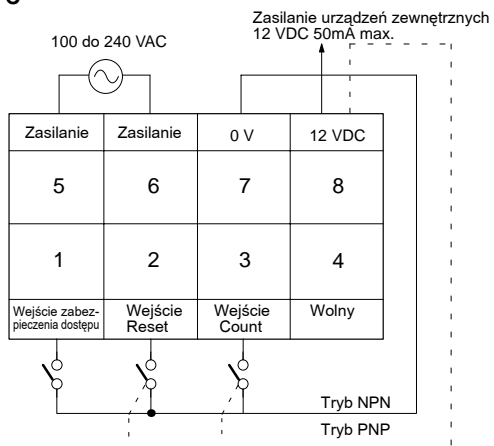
Zasilanie urządzeń zewnętrznych
12 VDC 50mA max.

100 do 240 VAC

| Zasilanie | Zasilanie | 0 V | 12 VDC |
|---|---|---|---|
| 5 | 6 | 7 | 8 |
| 1 | 2 | 3 | 4 |
| Wejście zabezpieczenia dostępu | Wejście Reset | Wejście Count | Wolny |

Tryb NPN
Tryb PNP